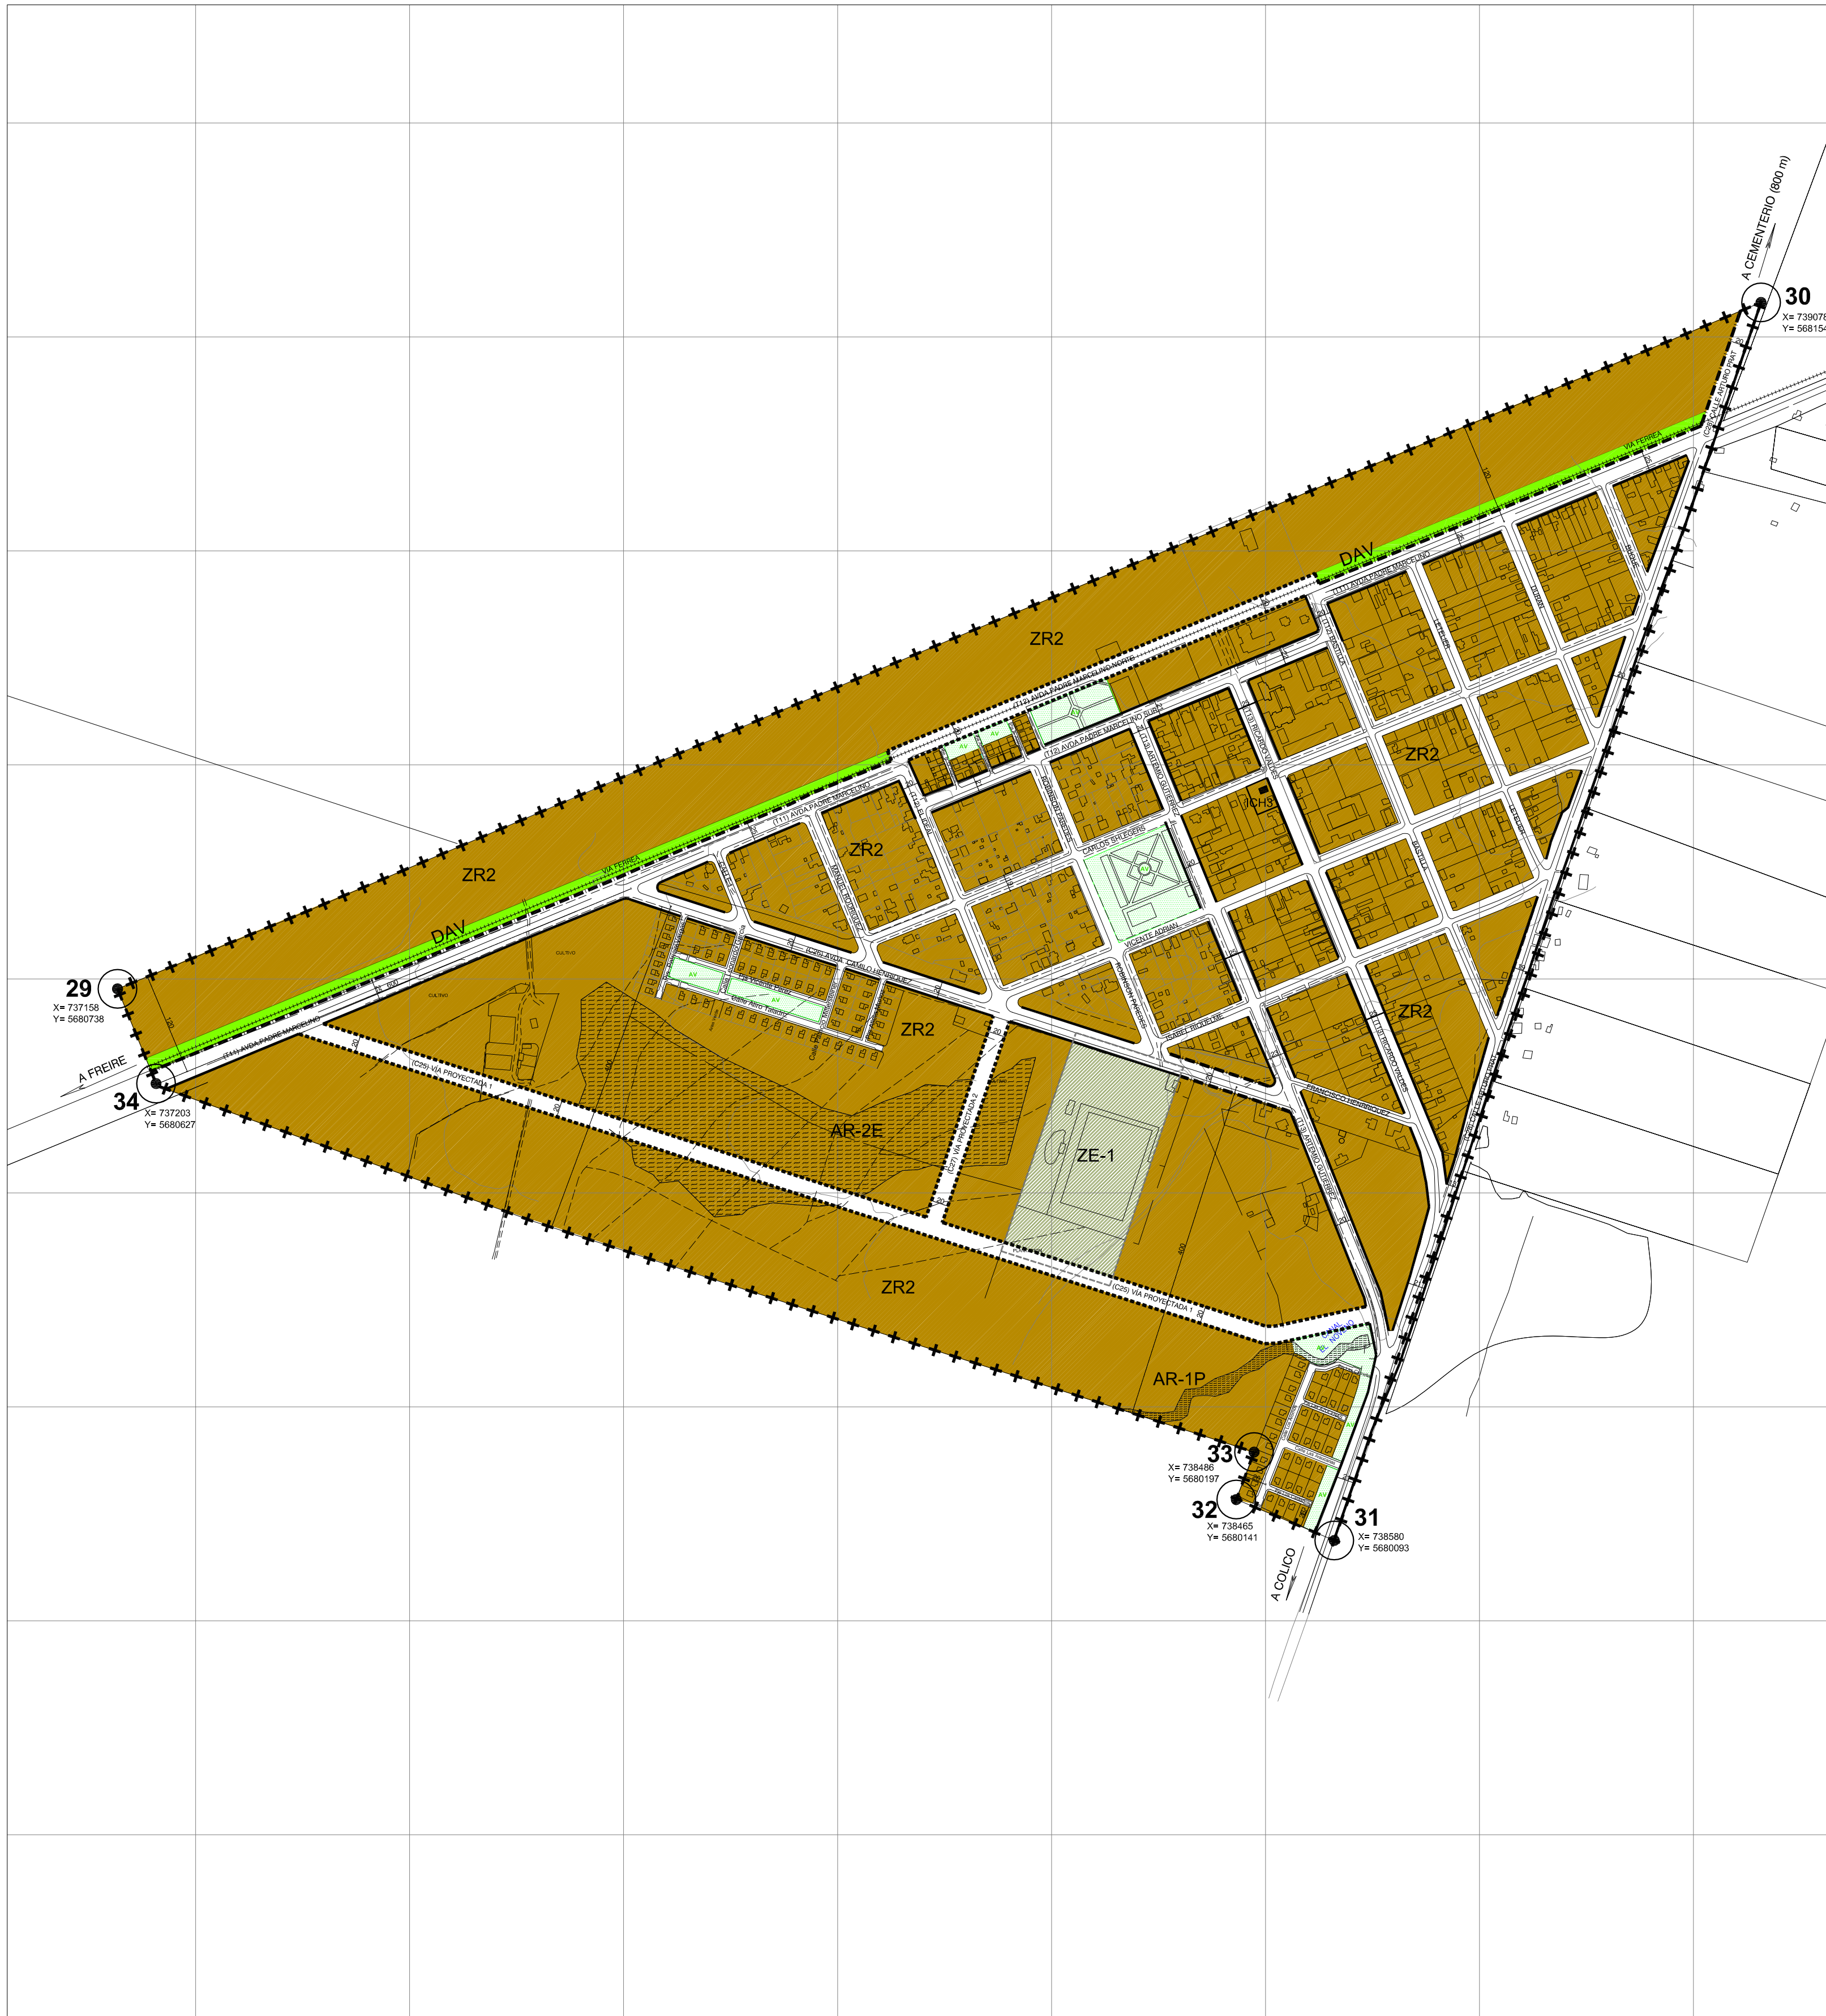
A CEMENTERIO (800 m)

30
X= 739078
Y= 5681544

VIA FERREA

DAV

ZR2

(T11) AVDA PADRE MARCELINO

(T12) AVDA PADRE MARCELINO NORTE

(T12) AVDA PADRE MARCELINO SUR

ZR2

ICH3

CARLOS SHLEGERS

VICENTE ADRIAN

ZR2

ZR2

VIA FERREA

DAV

ZR2

29
X= 737158
Y= 5680738

A FREIRE

34
X= 737203
Y= 5680627

(T11) AVDA PADRE MARCELINO

(C26) AVDA. CAMILO HENRIQUEZ

ZR2

ISABEL RIQUELME

FRANCISCO HENRIQUEZ

ZR2

(C25) VIA PROYECTADA 1

AR-2E

(C27) VIA PROYECTADA 2

ZE-1

ZR2

(C25) VIA PROYECTADA 1

AR-1P

33
X= 738486
Y= 5680197

32
X= 738465
Y= 5680141

31
X= 738580
Y= 5680093

A COLICO